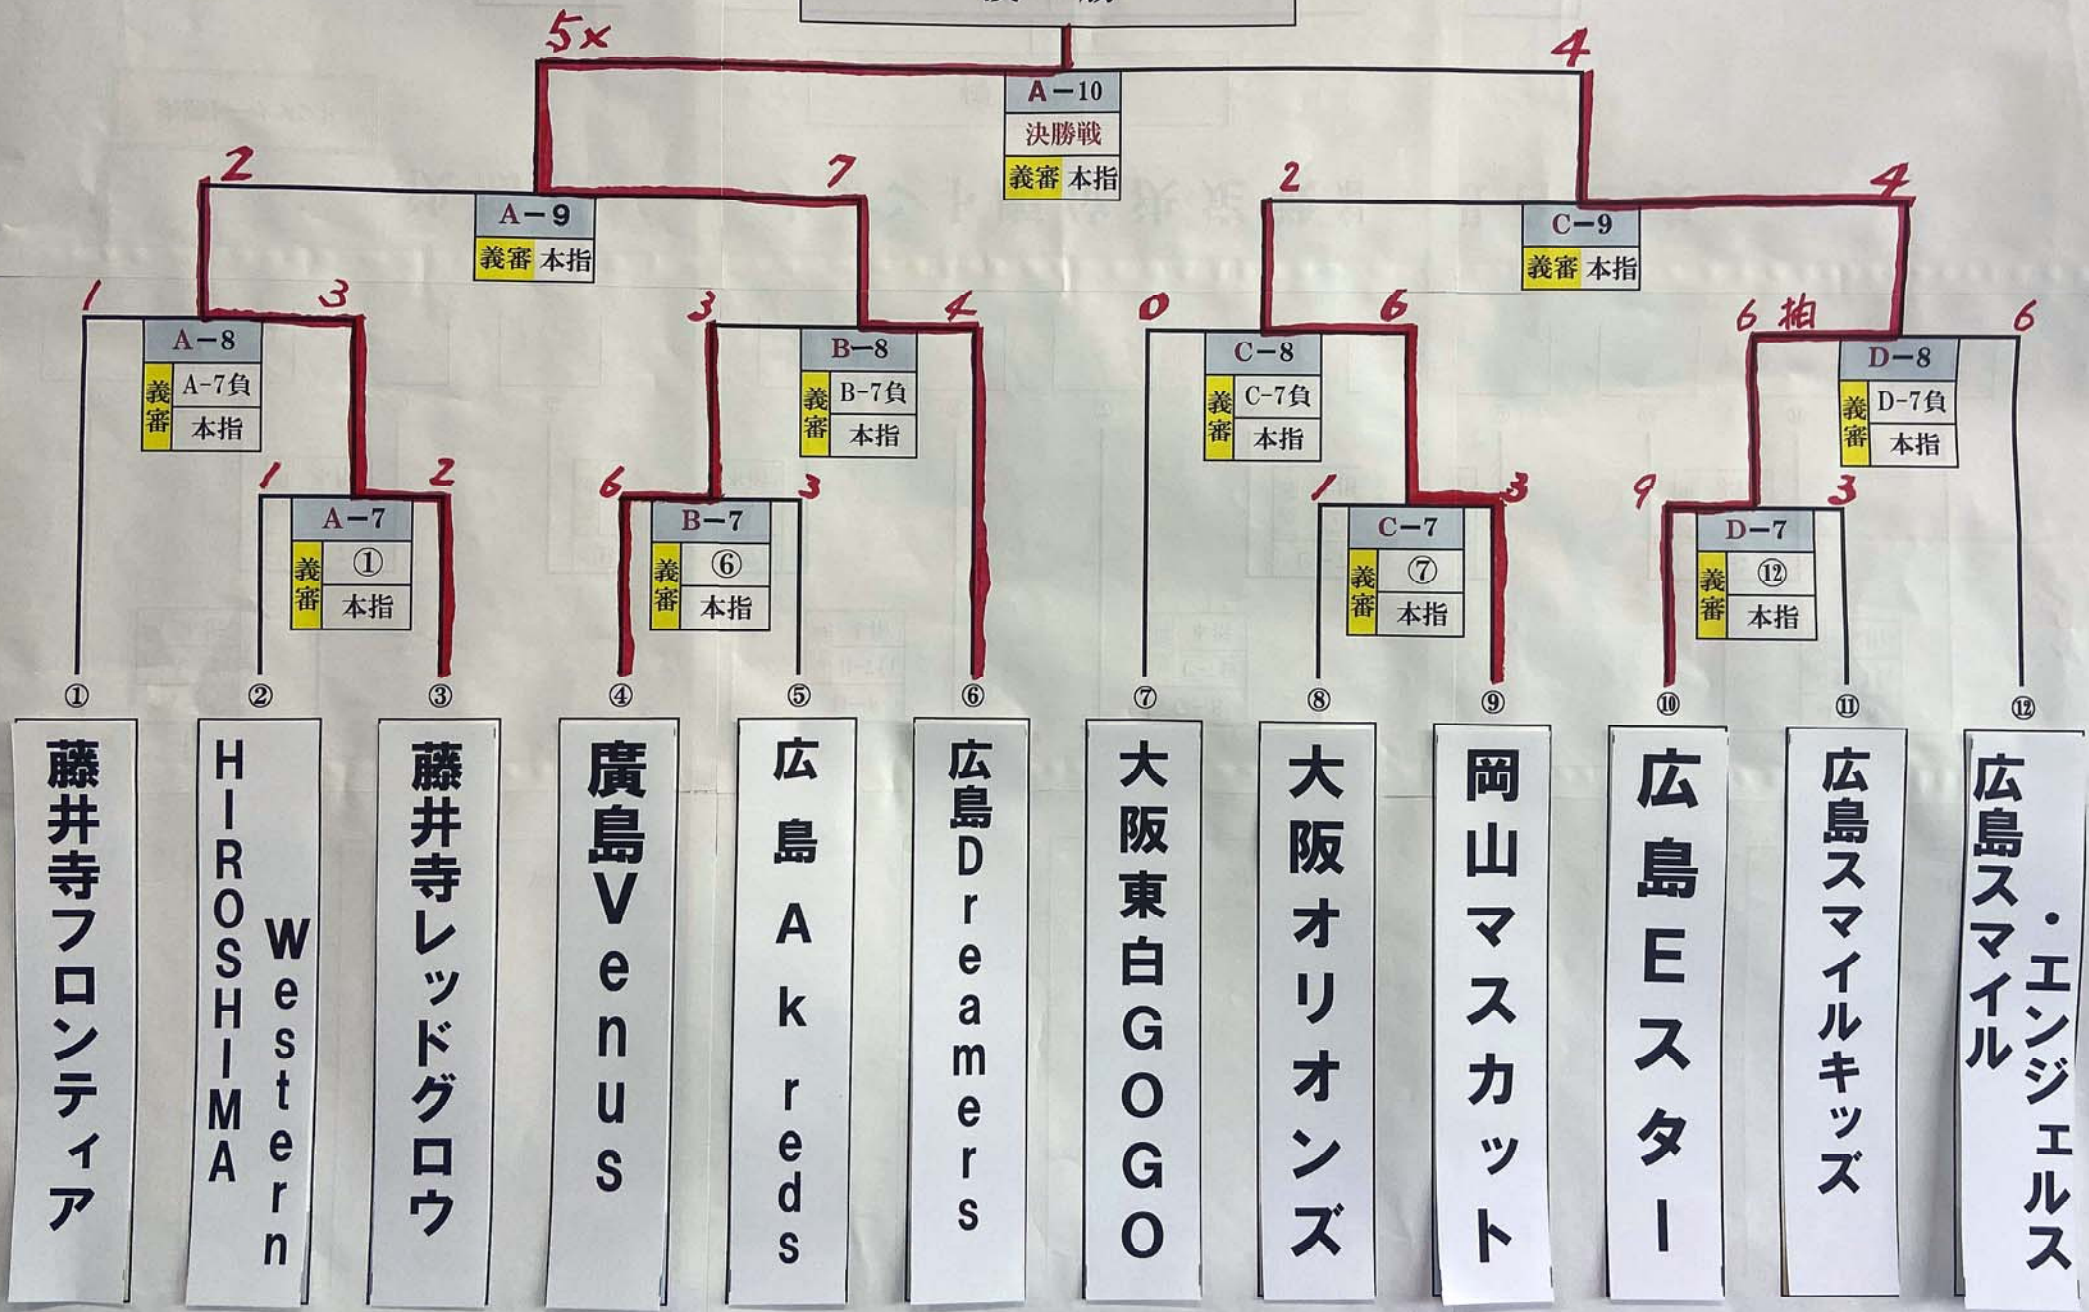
5x
4
A－10
決勝戦
義審 本指

2
7
A－9
義審 本指

2
4
C－9
義審 本指

1
3
A－8
義審 A-7負
本指

3
4
B－8
義審 B-7負
本指

0
6
C－8
義審 C-7負
本指

6 拍
6
D－8
義審 D-7負
本指

1
2
A－7
義審 ①
本指

6
3
B－7
義審 ⑥
本指

1
3
C－7
義審 ⑦
本指

9
3
D－7
義審 ⑫
本指

① 藤井寺フロンティア
② HIROSHIMA Western
③ 藤井寺レッドグロウ
④ 廣島Venus
⑤ 広島Akreds
⑥ 広島Dreamers
⑦ 大阪東白GOGO
⑧ 大阪オリオンズ
⑨ 岡山マスカット
⑩ 広島Eスター
⑪ 広島スマイルキッズ
⑫ 広島スマイル・エンジェルス